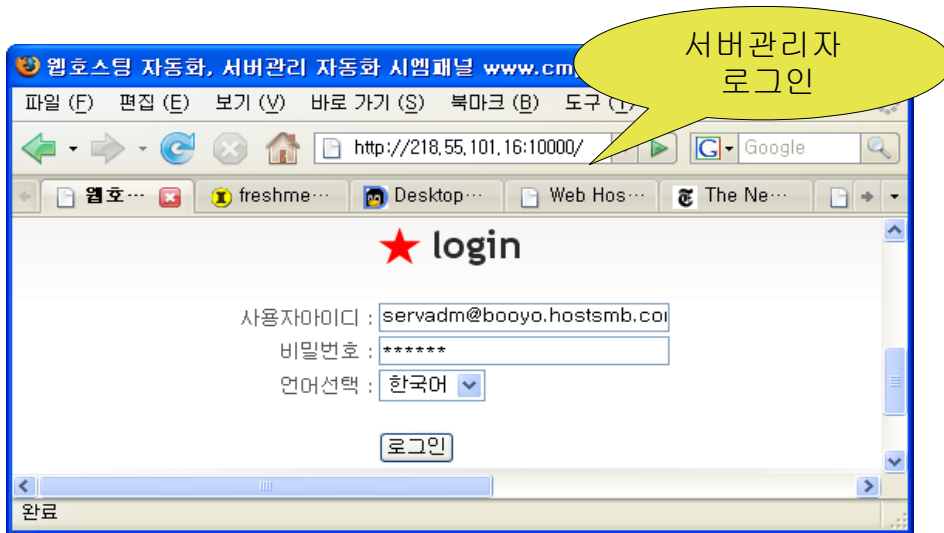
웹호스팅 자동화, 서버관리 자동화 시엠패널 www.cm

서버관리자 로그인

파일 (F) 편집 (E) 보기 (V) 바로 가기 (S) 북마크 (B) 도구 (T)

http://218.55.101.16:10000/

Google

웹호··· freshme··· Desktop··· Web Hos··· The Ne···

★ login

사용자아이디 : servadm@booyo.hostsmb.co

비밀번호 : ******

언어선택 : 한국어

로그인

완료